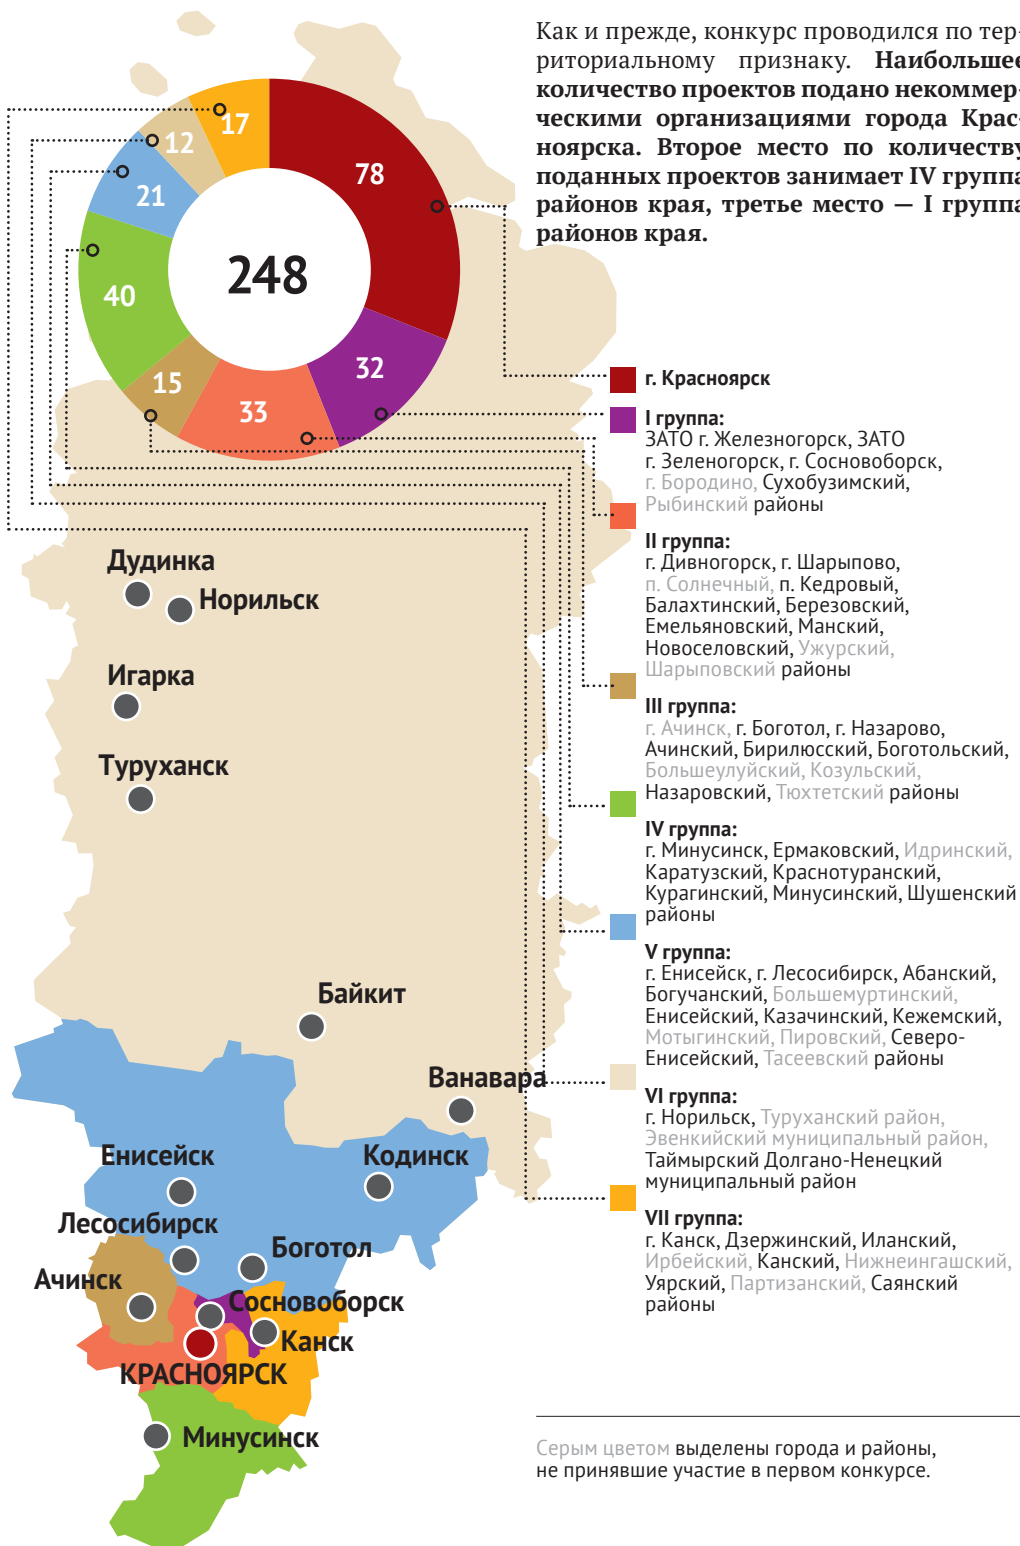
Как и прежде, конкурс проводился по тер-риториальному признаку. **Наибольшее количество проектов подано некоммер-ческими организациями города Крас-ноярска. Второе место по количеству поданных проектов занимает IV группа районов края, третье место — I группа районов края.**

248

78

32

33

15

40

21

12

17

Дудинка

Норильск

Игарка

Туруханск

Байкит

Ванавара

Енисейск

Кодинск

Лесосибирск

Боготол

Ачинск

Сосновоборск

Канск

КРАСНОЯРСК

Минусинск

г. Красноярск

I группа:
ЗАТО г. Железногорск, ЗАТО г. Зеленогорск, г. Сосновоборск, г. Бородино, Сухобузимский, Рыбинский районы

II группа:
г. Дивногорск, г. Шарыпово, п. Солнечный, п. Кедровый, Балахтинский, Березовский, Емельяновский, Манский, Новоселовский, Ужурский, Шарыповский районы

III группа:
г. Ачинск, г. Боготол, г. Назарово, Ачинский, Бирилюсский, Боготольский, Большеулуйский, Козульский, Назаровский, Тюхтетский районы

IV группа:
г. Минусинск, Ермаковский, Идринский, Каратузский, Краснотуранский, Курагинский, Минусинский, Шушенский районы

V группа:
г. Енисейск, г. Лесосибирск, Абанский, Богучанский, Большемуртинский, Енисейский, Казачинский, Кежемский, Мотыгинский, Пировский, Северо-Енисейский, Тасеевский районы

VI группа:
г. Норильск, Туруханский район, Эвенкийский муниципальный район, Таймырский Долгано-Ненецкий муниципальный район

VII группа:
г. Канск, Дзержинский, Иланский, Ирбейский, Канский, Нижнеингашский, Уярский, Партизанский, Саянский районы

Серым цветом выделены города и районы, не принявшие участие в первом конкурсе.